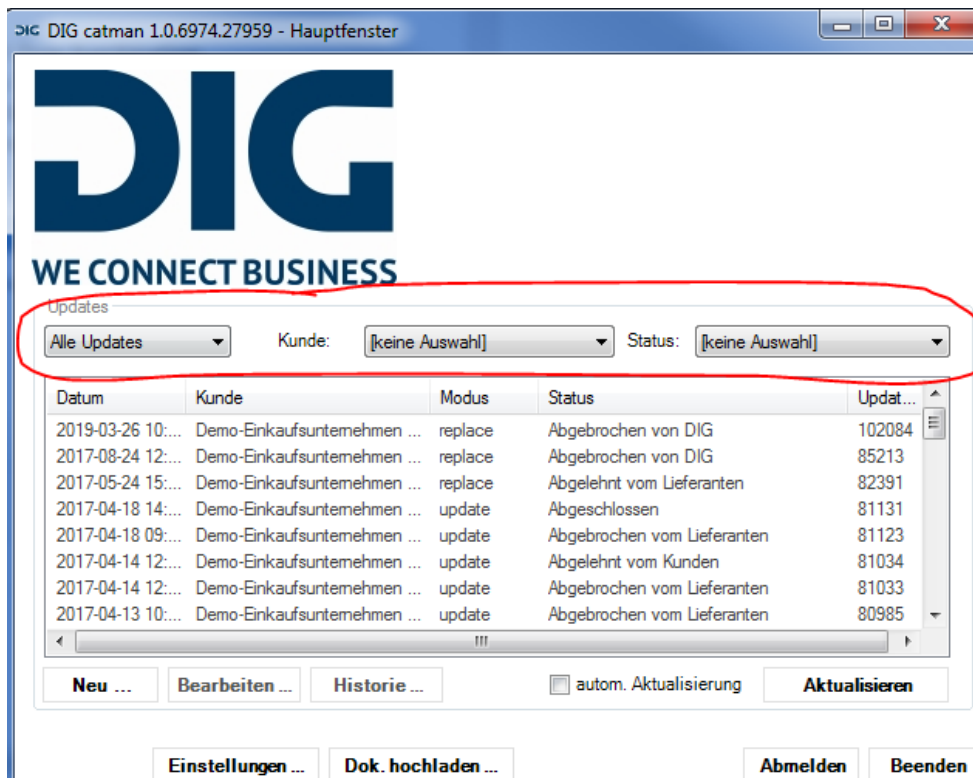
DIG DIG catman 1.0.6974.27959 - Hauptfenster

DIG

WE CONNECT BUSINESS

Updates

Alle Updates

Kunde: [keine Auswahl]

Status: [keine Auswahl]

| Datum | Kunde | Modus | Status | Updat... |
|---|---|---|---|---|
| 2019-03-26 10:... | Demo-Einkaufsunternehmen ... | replace | Abgebrochen von DIG | 102084 |
| 2017-08-24 12:... | Demo-Einkaufsunternehmen ... | replace | Abgebrochen von DIG | 85213 |
| 2017-05-24 15:... | Demo-Einkaufsunternehmen ... | replace | Abgelehnt vom Lieferanten | 82391 |
| 2017-04-18 14:... | Demo-Einkaufsunternehmen ... | update | Abgeschlossen | 81131 |
| 2017-04-18 09:... | Demo-Einkaufsunternehmen ... | update | Abgebrochen vom Lieferanten | 81123 |
| 2017-04-14 12:... | Demo-Einkaufsunternehmen ... | update | Abgelehnt vom Kunden | 81034 |
| 2017-04-14 12:... | Demo-Einkaufsunternehmen ... | update | Abgebrochen vom Lieferanten | 81033 |
| 2017-04-13 10:... | Demo-Einkaufsunternehmen ... | update | Abgebrochen vom Lieferanten | 80985 |

Neu ... Bearbeiten ... Historie ... autom. Aktualisierung Aktualisieren

Einstellungen ... Dok. hochladen ... Abmelden Beenden